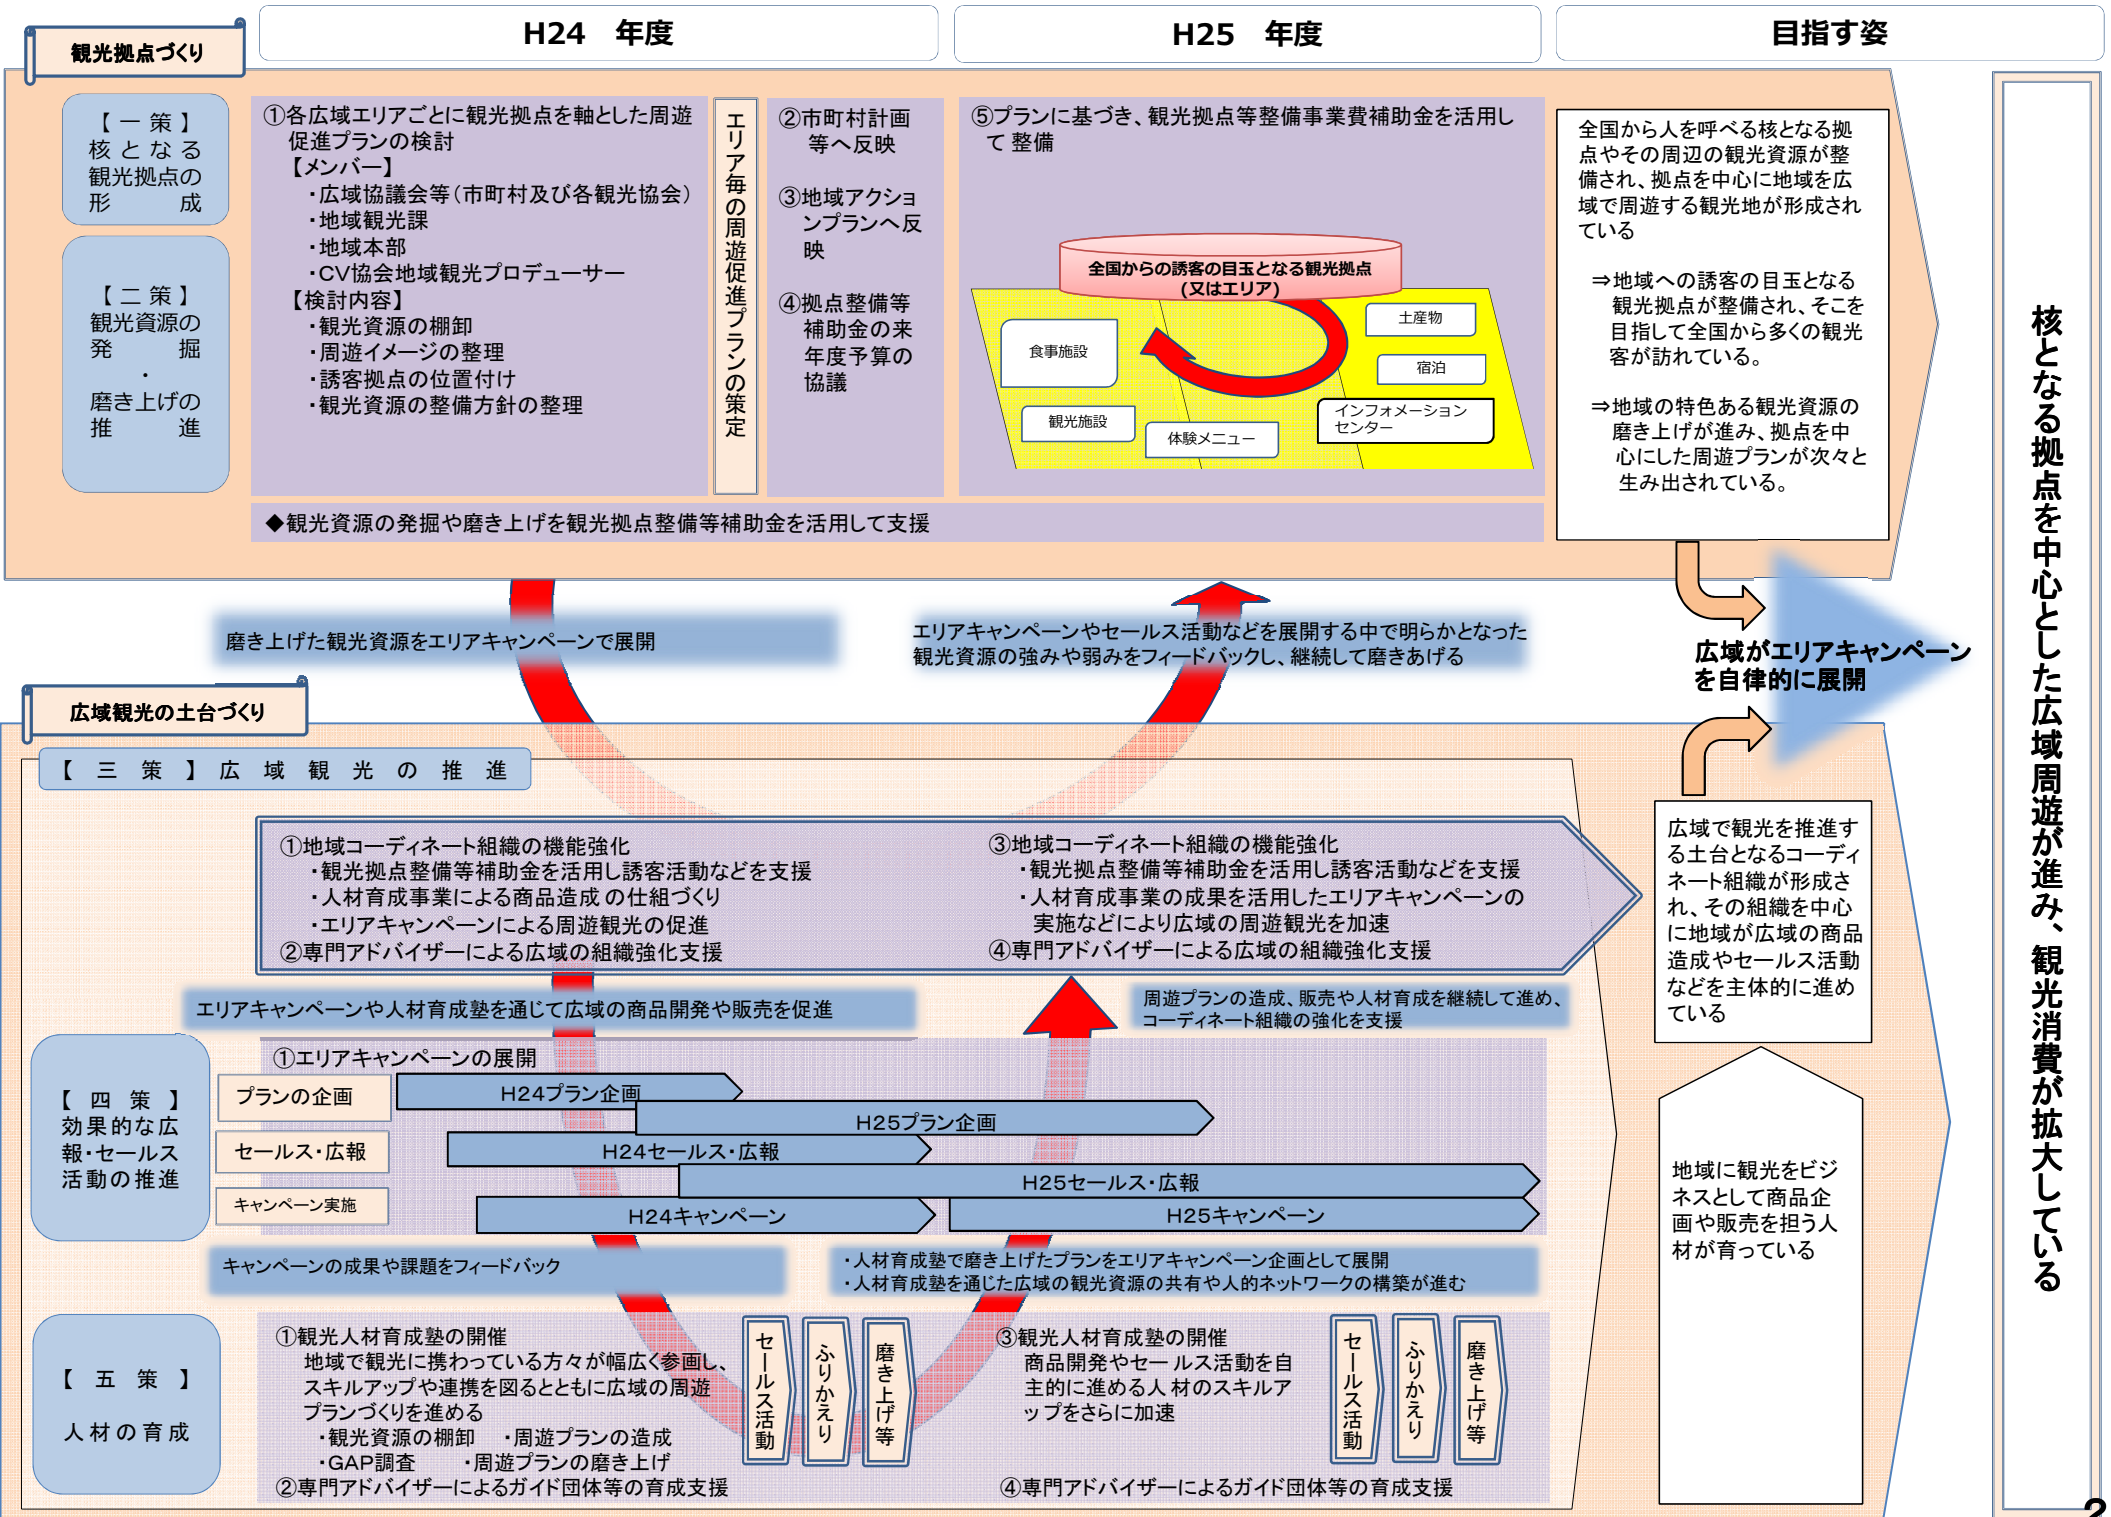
観光拠点づくり

H24　年度

H25　年度

目指す姿

【一策】
核となる観光拠点の形成

【二策】
観光資源の発掘・磨き上げの推進

①各広域エリアごとに観光拠点を軸とした周遊促進プランの検討
【メンバー】
・広域協議会等（市町村及び各観光協会）
・地域観光課
・地域本部
・CV協会地域観光プロデューサー
【検討内容】
・観光資源の棚卸
・周遊イメージの整理
・誘客拠点の位置付け
・観光資源の整備方針の整理

エリア毎の周遊促進プランの策定

②市町村計画等へ反映

③地域アクションプランへ反映

④拠点整備等補助金の来年度予算の協議

⑤プランに基づき、観光拠点等整備事業費補助金を活用して 整備

全国からの誘客の目玉となる観光拠点（又はエリア）

食事施設
土産物
宿泊
観光施設
体験メニュー
インフォメーションセンター

全国から人を呼べる核となる拠点やその周辺の観光資源が整備され、拠点を中心に地域を広域で周遊する観光地が形成されている

⇒地域への誘客の目玉となる観光拠点が整備され、そこを目指して全国から多くの観光客が訪れている。

⇒地域の特色ある観光資源の磨き上げが進み、拠点を中心にした周遊プランが次々と生み出されている。

◆観光資源の発掘や磨き上げを観光拠点整備等補助金を活用して支援

磨き上げた観光資源をエリアキャンペーンで展開

エリアキャンペーンやセールス活動などを展開する中で明らかとなった観光資源の強みや弱みをフィードバックし、継続して磨きあげる

広域がエリアキャンペーンを自律的に展開

核となる拠点を中心とした広域周遊が進み、観光消費が拡大している

広域観光の土台づくり

【三策】広域観光の推進

①地域コーディネート組織の機能強化
・観光拠点整備等補助金を活用し誘客活動などを支援
・人材育成事業による商品造成の仕組づくり
・エリアキャンペーンによる周遊観光の促進
②専門アドバイザーによる広域の組織強化支援

③地域コーディネート組織の機能強化
・観光拠点整備等補助金を活用し誘客活動などを支援
・人材育成事業の成果を活用したエリアキャンペーンの実施などにより広域の周遊観光を加速
④専門アドバイザーによる広域の組織強化支援

広域で観光を推進する土台となるコーディネート組織が形成され、その組織を中心に地域が広域の商品造成やセールス活動などを主体的に進めている

エリアキャンペーンや人材育成塾を通じて広域の商品開発や販売を促進

周遊プランの造成、販売や人材育成を継続して進め、コーディネート組織の強化を支援

【四策】
効果的な広報・セールス活動の推進

①エリアキャンペーンの展開
プランの企画
H24プラン企画
H25プラン企画
セールス・広報
H24セールス・広報
H25セールス・広報
キャンペーン実施
H24キャンペーン
H25キャンペーン

キャンペーンの成果や課題をフィードバック

・人材育成塾で磨き上げたプランをエリアキャンペーン企画として展開
・人材育成塾を通じた広域の観光資源の共有や人的ネットワークの構築が進む

地域に観光をビジネスとして商品企画や販売を担う人材が育っている

【五策】
人材の育成

①観光人材育成塾の開催
地域で観光に携わっている方々が幅広く参画し、スキルアップや連携を図るとともに広域の周遊プランづくりを進める
・観光資源の棚卸　・周遊プランの造成
・GAP調査　・周遊プランの磨き上げ
②専門アドバイザーによるガイド団体等の育成支援

セールス活動
ふりかえり
磨き上げ等

③観光人材育成塾の開催
商品開発やセールス活動を自主的に進める人材のスキルアップをさらに加速

セールス活動
ふりかえり
磨き上げ等

④専門アドバイザーによるガイド団体等の育成支援

2